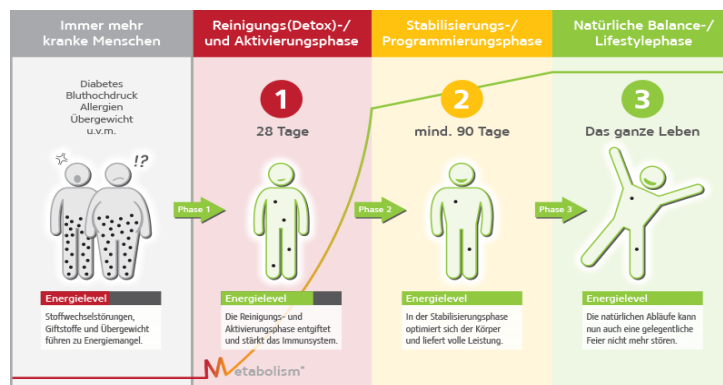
Immer mehr kranke Menschen

Reinigungs(Detox)-/ und Aktivierungsphase

Stabilisierungs-/ Programmierungsphase

Natürliche Balance-/ Lifestylephase

Diabetes
Bluthochdruck
Allergien
Übergewicht
u.v.m.

!?

1
28 Tage

2
mind. 90 Tage

3
Das ganze Leben

Phase 1

Phase 2

Phase 3

Energielevel
Stoffwechselstörungen, Giftstoffe und Übergewicht führen zu Energiemangel.

Energielevel
Die Reinigungs- und Aktivierungsphase entgiftet und stärkt das Immunsystem.

Energielevel
In der Stabilisierungsphase optimiert sich der Körper und liefert volle Leistung.

Energielevel
Die natürlichen Abläufe kann nun auch eine gelegentliche Feier nicht mehr stören.

Metabolism®